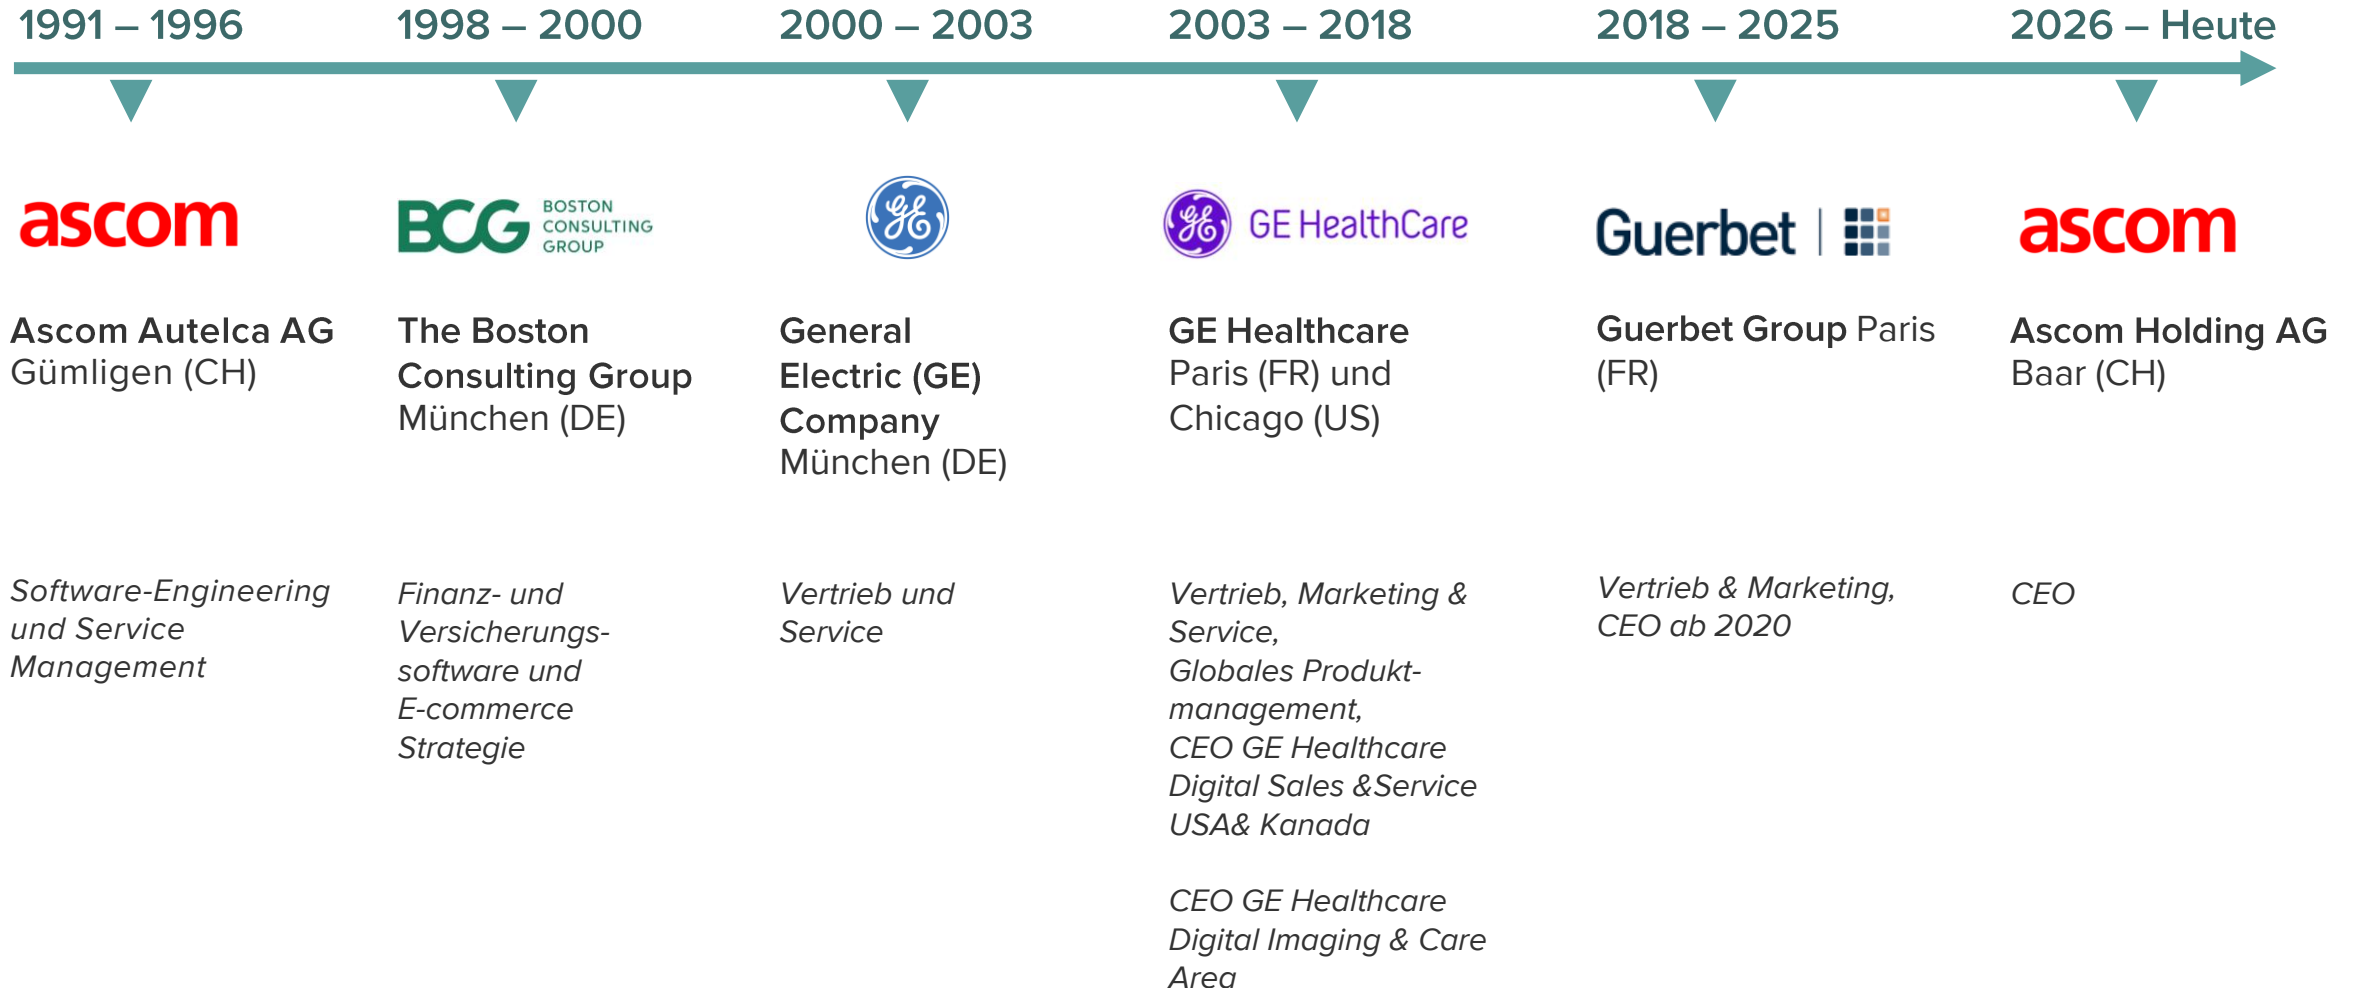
1991 – 1996

ascom

Ascom Autelca AG
Gümligen (CH)

Software-Engineering und Service Management

1998 – 2000

BCG BOSTON CONSULTING GROUP

The Boston Consulting Group
München (DE)

Finanz- und Versicherungssoftware und E-commerce Strategie

2000 – 2003

GE

General Electric (GE) Company
München (DE)

Vertrieb und Service

2003 – 2018

GE HealthCare

GE Healthcare
Paris (FR) und Chicago (US)

Vertrieb, Marketing & Service,
Globales Produktmanagement,
CEO GE Healthcare Digital Sales &Service USA& Kanada

CEO GE Healthcare Digital Imaging & Care Area

2018 – 2025

Guerbet

Guerbet Group Paris (FR)

Vertrieb & Marketing, CEO ab 2020

2026 – Heute

ascom

Ascom Holding AG
Baar (CH)

CEO